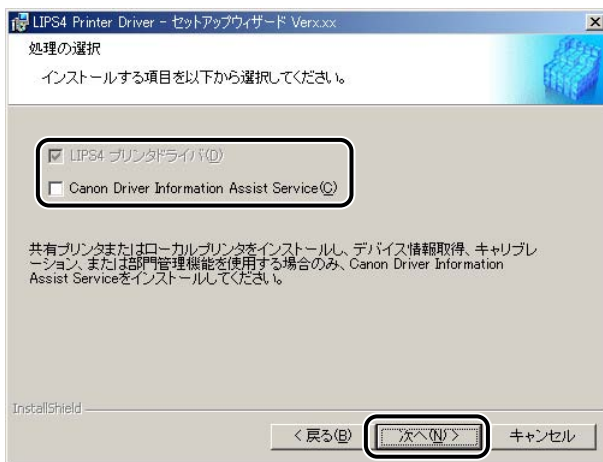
LIPS4 Printer Driver - セットアップウィザード Verx.xx

処理の選択

インストールする項目を以下から選択してください。

☑ LIPS4 プリンタドライバ(D)

☐ Canon Driver Information Assist Service(C)

共有プリンタまたはローカルプリンタをインストールし、デバイス情報取得、キャリブレーション、または部門管理機能を使用する場合のみ、Canon Driver Information Assist Serviceをインストールしてください。

InstallShield

< 戻る(B)

次へ(N) >

キャンセル